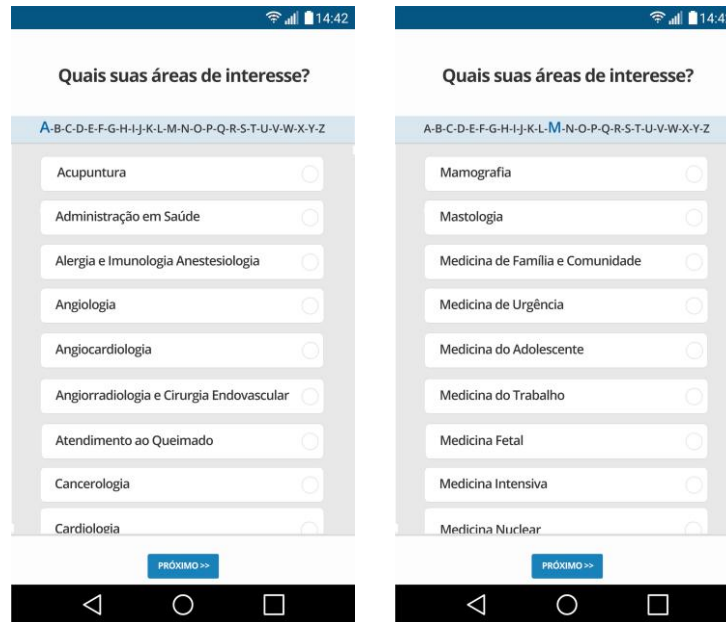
14:42

Quais suas áreas de interesse?

A-B-C-D-E-F-G-H-I-J-K-L-M-N-O-P-Q-R-S-T-U-V-W-X-Y-Z

Acupuntura

Administração em Saúde

Alergia e Imunologia Anestesiologia

Angiologia

Angiocardiologia

Angiorradiologia e Cirurgia Endovascular

Atendimento ao Queimado

Cancerologia

Cardiologia

PRÓXIMO >>

14:4

Quais suas áreas de interesse?

A-B-C-D-E-F-G-H-I-J-K-L-M-N-O-P-Q-R-S-T-U-V-W-X-Y-Z

Mamografia

Mastologia

Medicina de Família e Comunidade

Medicina de Urgência

Medicina do Adolescente

Medicina do Trabalho

Medicina Fetal

Medicina Intensiva

Medicina Nuclear

PRÓXIMO >>